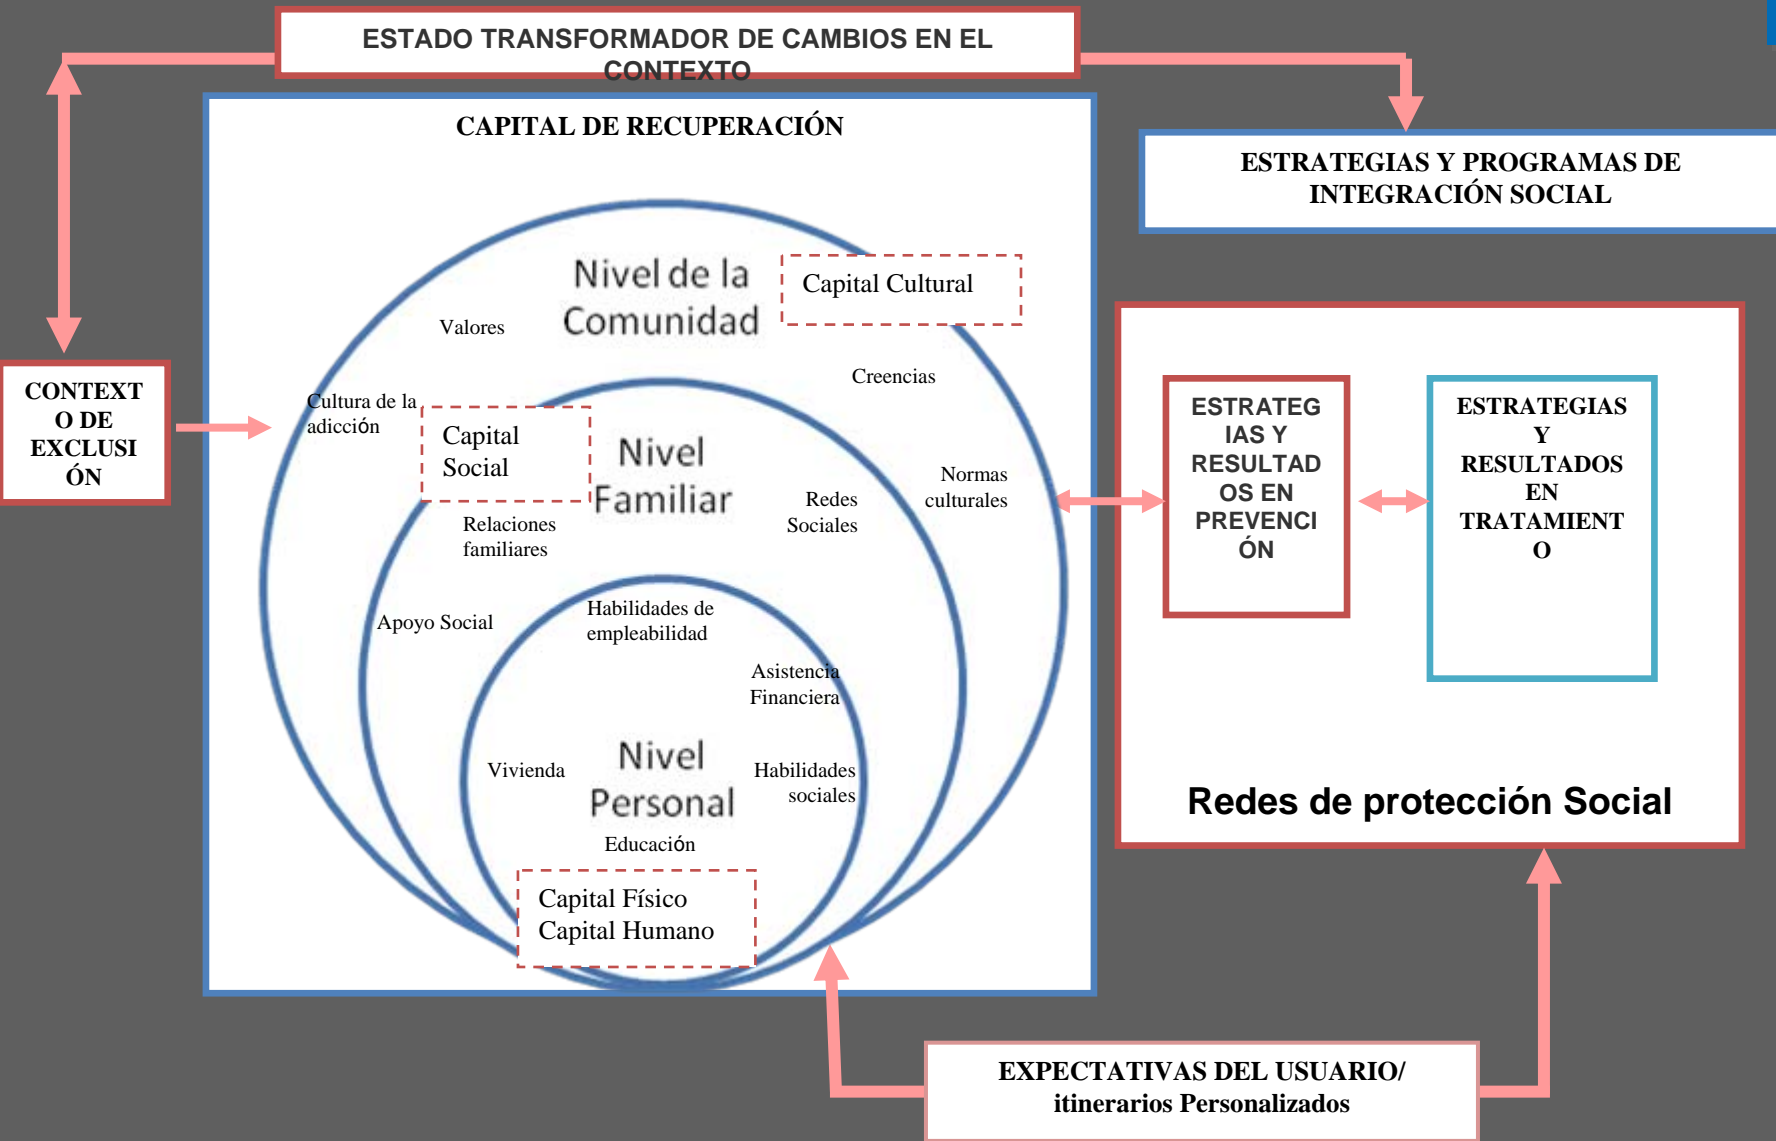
ESTADO TRANSFORMADOR DE CAMBIOS EN EL CONTEXTO

CAPITAL DE RECUPERACIÓN

ESTRATEGIAS Y PROGRAMAS DE INTEGRACIÓN SOCIAL

CONTEXTO DE EXCLUSIÓN

Nivel de la Comunidad

Capital Cultural

Valores

Creencias

Cultura de la adicción

Capital Social

Nivel Familiar

Normas culturales

Redes Sociales

Relaciones familiares

Apoyo Social

Habilidades de empleabilidad

Asistencia Financiera

Vivienda

Nivel Personal

Habilidades sociales

Educación

Capital Físico
Capital Humano

ESTRATEGIAS Y RESULTADOS EN PREVENCIÓN

ESTRATEGIAS Y RESULTADOS EN TRATAMIENTO

Redes de protección Social

EXPECTATIVAS DEL USUARIO/ itinerarios Personalizados